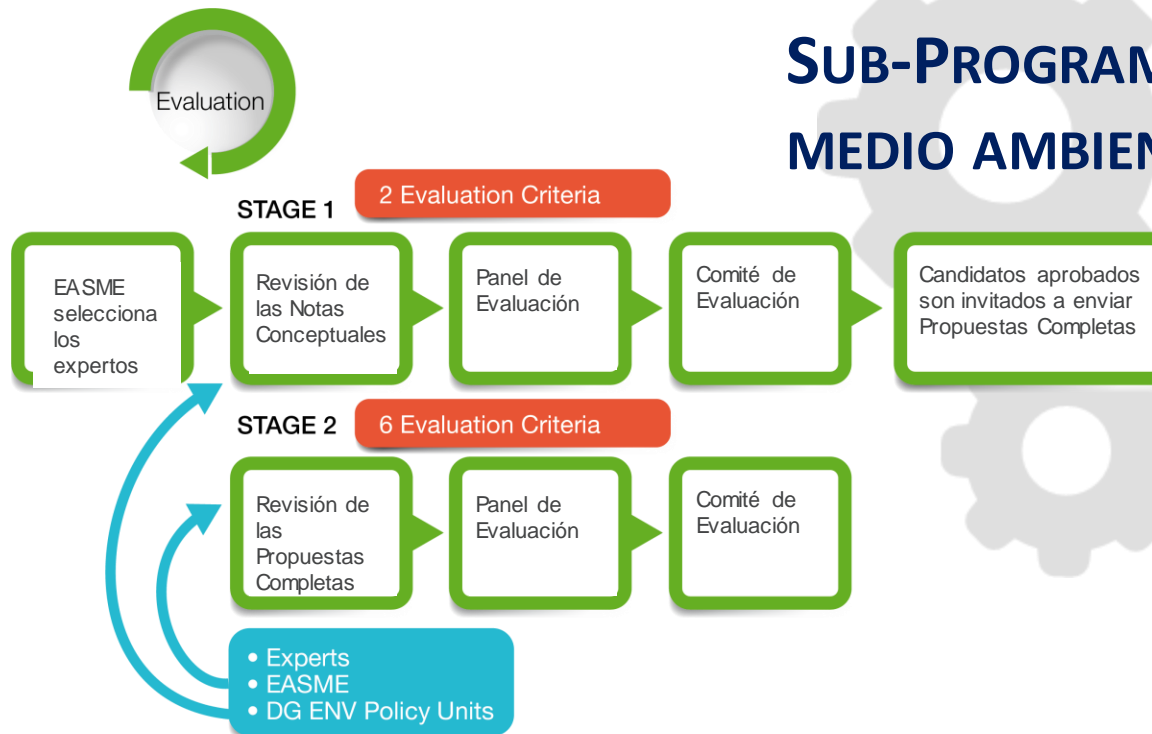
Evaluation

SUB-PROGRAM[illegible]

MEDIO AMBIEN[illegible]

STAGE 1

2 Evaluation Criteria

EASME selecciona los expertos

Revisión de las Notas Conceptuales

Panel de Evaluación

Comité de Evaluación

Candidatos aprobados son invitados a enviar Propuestas Completas

STAGE 2

6 Evaluation Criteria

Revisión de las Propuestas Completas

Panel de Evaluación

Comité de Evaluación

• Experts
• EASME
• DG ENV Policy Units